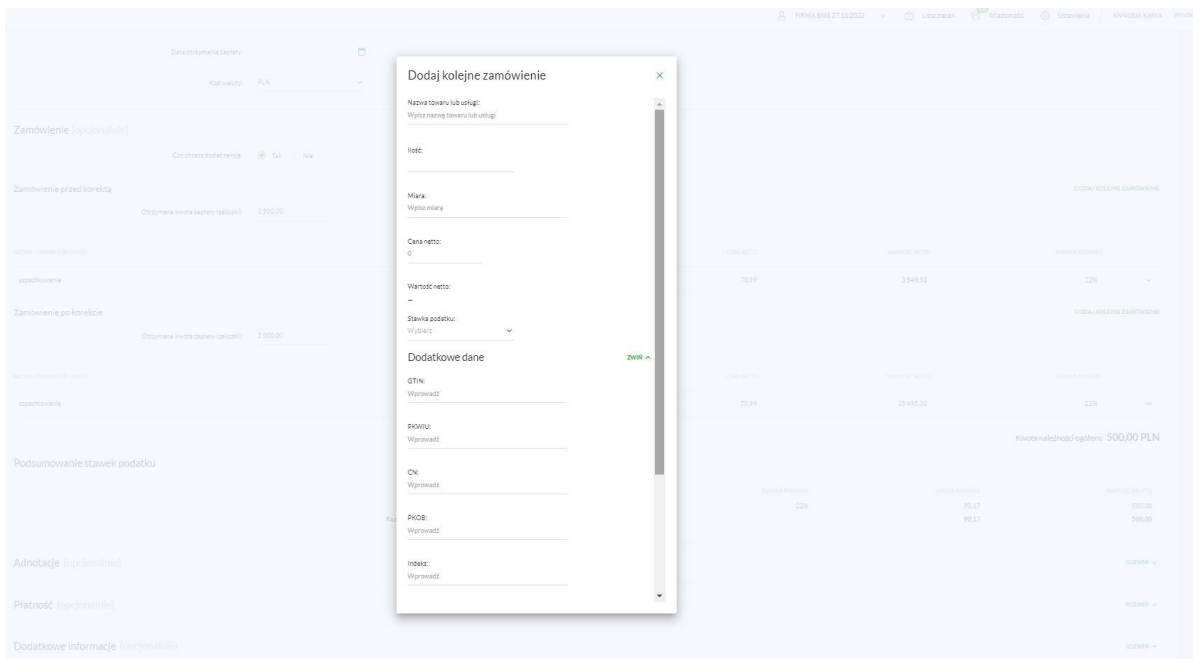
FIRMA BMS 27.10.2022 Lista zadań Wiadomości Ustawienia

Data otrzymania zapłaty:

Kod waluty: PLN

Zamówienie (opcjonalnie)

Czy chcesz dodać pozycje: Tak Nie

Zamówienie przed korektą

Otrzymana kwota zapłaty (zaliczki): 1 500,00

DODAJ KOLEJNE ZAMÓWIENIE

opakowanie 70,99 2 549,50 22%

Zamówienie po korekcie

Otrzymana kwota zapłaty (zaliczki): 2 000,00

DODAJ KOLEJNE ZAMÓWIENIE

opakowanie 70,99 25 495,00 22%

Kwota należności ogółem: 500,00 PLN

Podsumowanie stawek podatku

22% 90,17 500,00
90,17 500,00

Adnotacje (opcjonalnie)

Płatność (opcjonalnie)

Dodatkowe informacje (opcjonalnie)

Dodaj kolejne zamówienie

Nazwa towaru lub usługi:
Wpisz nazwę towaru lub usługi

Ilość:

Miara:
Wpisz miarę

Cena netto:
0

Wartość netto:
–

Stawka podatku:
Wybierz

Dodatkowe dane
ZWIŃ

GTIN:
Wprowadź

PKWIU:
Wprowadź

CN:
Wprowadź

PKOB:
Wprowadź

Indeks:
Wprowadź